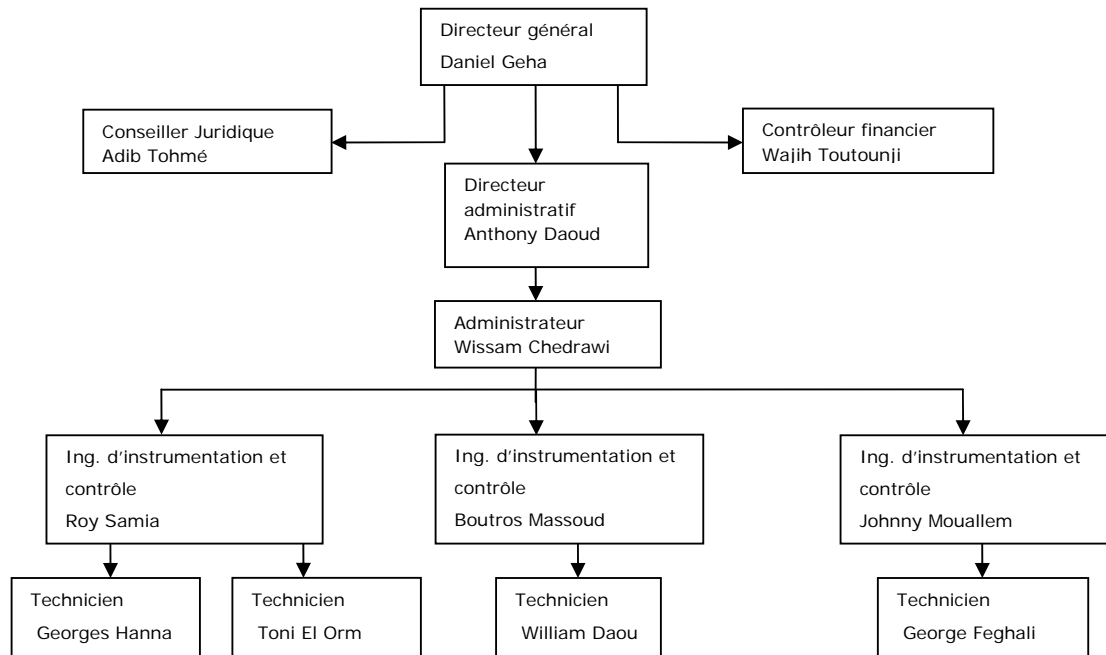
Directeur général
Daniel Geha

Conseiller Juridique
Adib Tohmé

Contrôleur financier
Wajih Toutounji

Directeur administratif
Anthony Daoud

Administrateur
Wissam Chedrawi

Ing. d'instrumentation et contrôle
Roy Samia

Ing. d'instrumentation et contrôle
Boutros Massoud

Ing. d'instrumentation et contrôle
Johnny Mouallem

Technicien
Georges Hanna

Technicien
Toni El Orm

Technicien
William Daou

Technicien
George Feghali